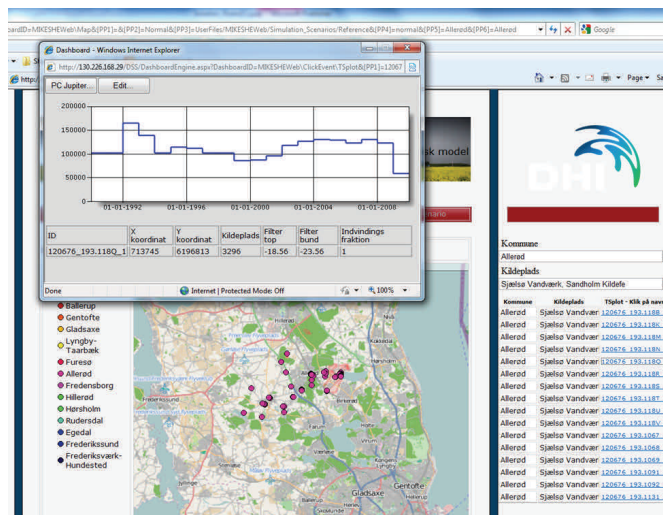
boardID=MIKESHEWeb\Map&[PP1]=&[PP2]=Normal&[PP3]=UserFiles/MIKESHEWeb/Simulation_Scenarios/Reference&[PP4]=normal&[PP5]=Allerød&[PP6]=Allerød

Google

Dashboard - Windows Internet Explorer

http://130.226.168.29/DSS/DashboardEngine.aspx?DashboardID=MIKESHEWeb\ClickEvent\TSplot&[PP1]=12067

PC Jupiter...

Edit...

200000
150000
100000
50000
0

01-01-1992
01-01-1996
01-01-2000
01-01-2004
01-01-2008

| ID | X koordinat | Y koordinat | Kildeplads | Filter top | Filter bund | Indvindings fraktion |
|---|---|---|---|---|---|---|
| 120676_193.118Q_1 | 713745 | 6196813 | 3296 | -18.56 | -23.56 | 1 |

Done

Internet | Protected Mode: Off

100%

Page

sk model

nario

DHI

Kommune

Allerød

Kildeplads

Sjælsø Vandværk, Sandholm Kildefe

| Kommune | Kildeplads | TSplot - Klik på navn |
|---|---|---|
| Allerød | Sjælsø Vandvær | 120676_193.118B |
| Allerød | Sjælsø Vandvær | 120676_193.118K |
| Allerød | Sjælsø Vandvær | 120676_193.118M |
| Allerød | Sjælsø Vandvær | 120676_193.118N |
| Allerød | Sjælsø Vandvær | 120676_193.118O |
| Allerød | Sjælsø Vandvær | 120676_193.118R |
| Allerød | Sjælsø Vandvær | 120676_193.118S |
| Allerød | Sjælsø Vandvær | 120676_193.118T |
| Allerød | Sjælsø Vandvær | 120676_193.118U |
| Allerød | Sjælsø Vandvær | 120676_193.118V |
| Allerød | Sjælsø Vandvær | 120676_193.1067 |
| Allerød | Sjælsø Vandvær | 120676_193.1068 |
| Allerød | Sjælsø Vandvær | 120676_193.1069 |
| Allerød | Sjælsø Vandvær | 120676_193.1091 |
| Allerød | Sjælsø Vandvær | 120676_193.1092 |
| Allerød | Sjælsø Vandvær | 120676_193.1131 |

Ballerup
Gentofte
Gladsaxe
Lyngby-Taarbæk
Furesø
Allerød
Fredensborg
Hillerød
Hørsholm
Rudersdal
Egedal
Frederikssund
Frederiksværk-Hundested

Gladsaxe
Gentofte